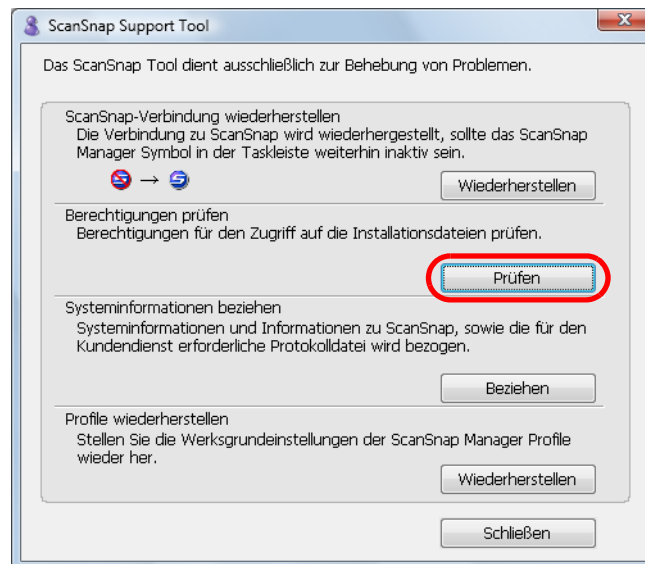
ScanSnap Support Tool

Das ScanSnap Tool dient ausschließlich zur Behebung von Problemen.

ScanSnap-Verbindung wiederherstellen
Die Verbindung zu ScanSnap wird wiederhergestellt, sollte das ScanSnap Manager Symbol in der Taskleiste weiterhin inaktiv sein.

→

Wiederherstellen

Berechtigungen prüfen
Berechtigungen für den Zugriff auf die Installationsdateien prüfen.

Prüfen

Systeminformationen beziehen
Systeminformationen und Informationen zu ScanSnap, sowie die für den Kundendienst erforderliche Protokolldatei wird bezogen.

Beziehen

Profile wiederherstellen
Stellen Sie die Werksgrundeinstellungen der ScanSnap Manager Profile wieder her.

Wiederherstellen

Schließen